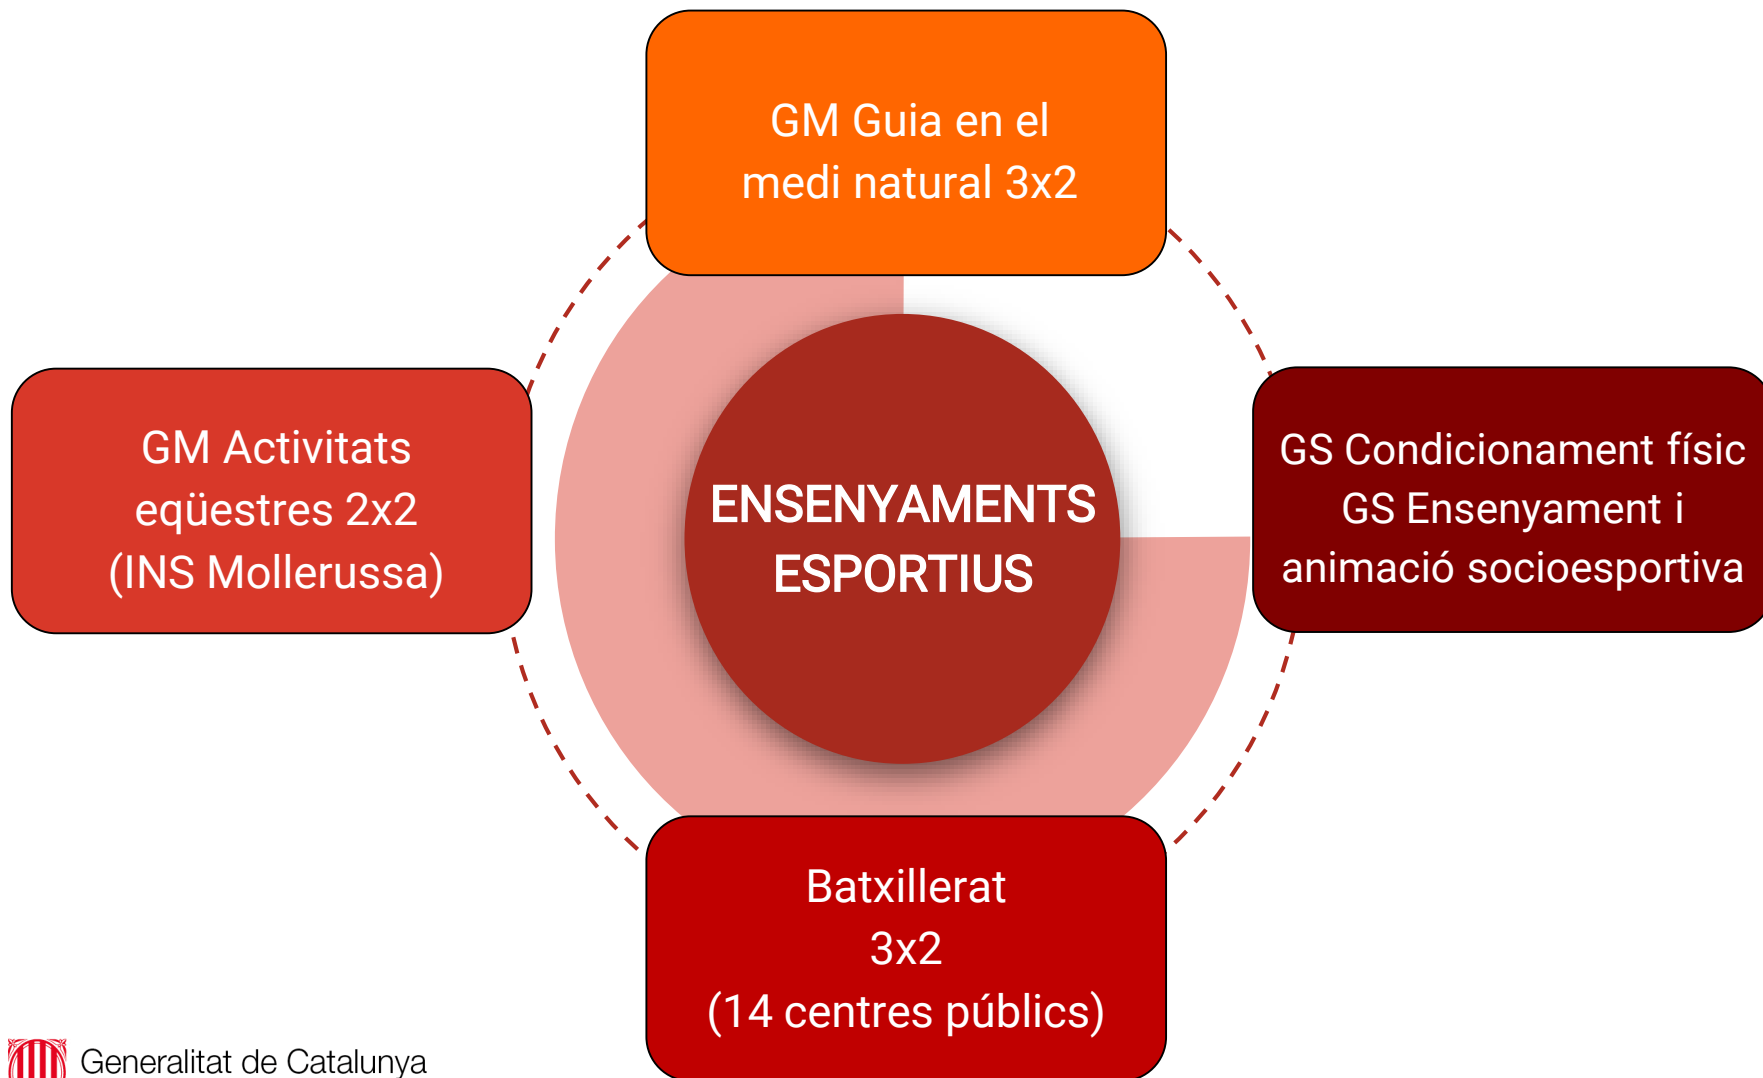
GM Guia en el medi natural 3x2

GM Activitats eqüestres 2x2 (INS Mollerussa)

ENSENYAMENTS ESPORTIUS

GS Condicionament físic
GS Ensenyament i animació socioesportiva

Batxillerat
3x2
(14 centres públics)

Generalitat de Catalunya